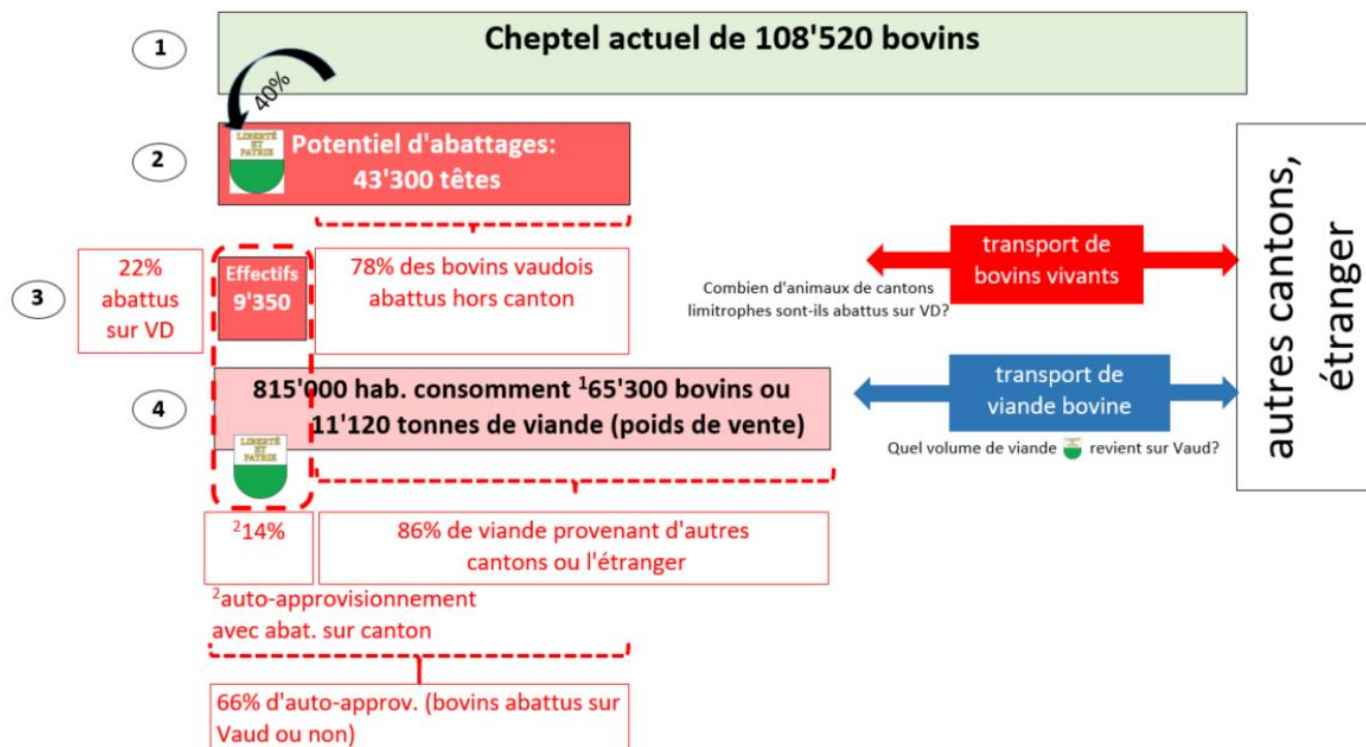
1

Cheptel actuel de 108'520 bovins

40%

2

LIBERTÉ ET PATRIE

Potentiel d'abattages: 43'300 têtes

3

22% abattus sur VD

Effectifs 9'350

78% des bovins vaudois abattus hors canton

Combien d'animaux de cantons limitrophes sont-ils abattus sur VD?

transport de bovins vivants

autres cantons, étranger

4

815'000 hab. consomment $^1$65'300 bovins ou 11'120 tonnes de viande (poids de vente)

LIBERTÉ ET PATRIE

transport de viande bovine

Quel volume de viande revient sur Vaud?

$^2$14%

86% de viande provenant d'autres cantons ou l'étranger

$^2$auto-approvisionnement avec abat. sur canton

66% d'auto-approv. (bovins abattus sur Vaud ou non)